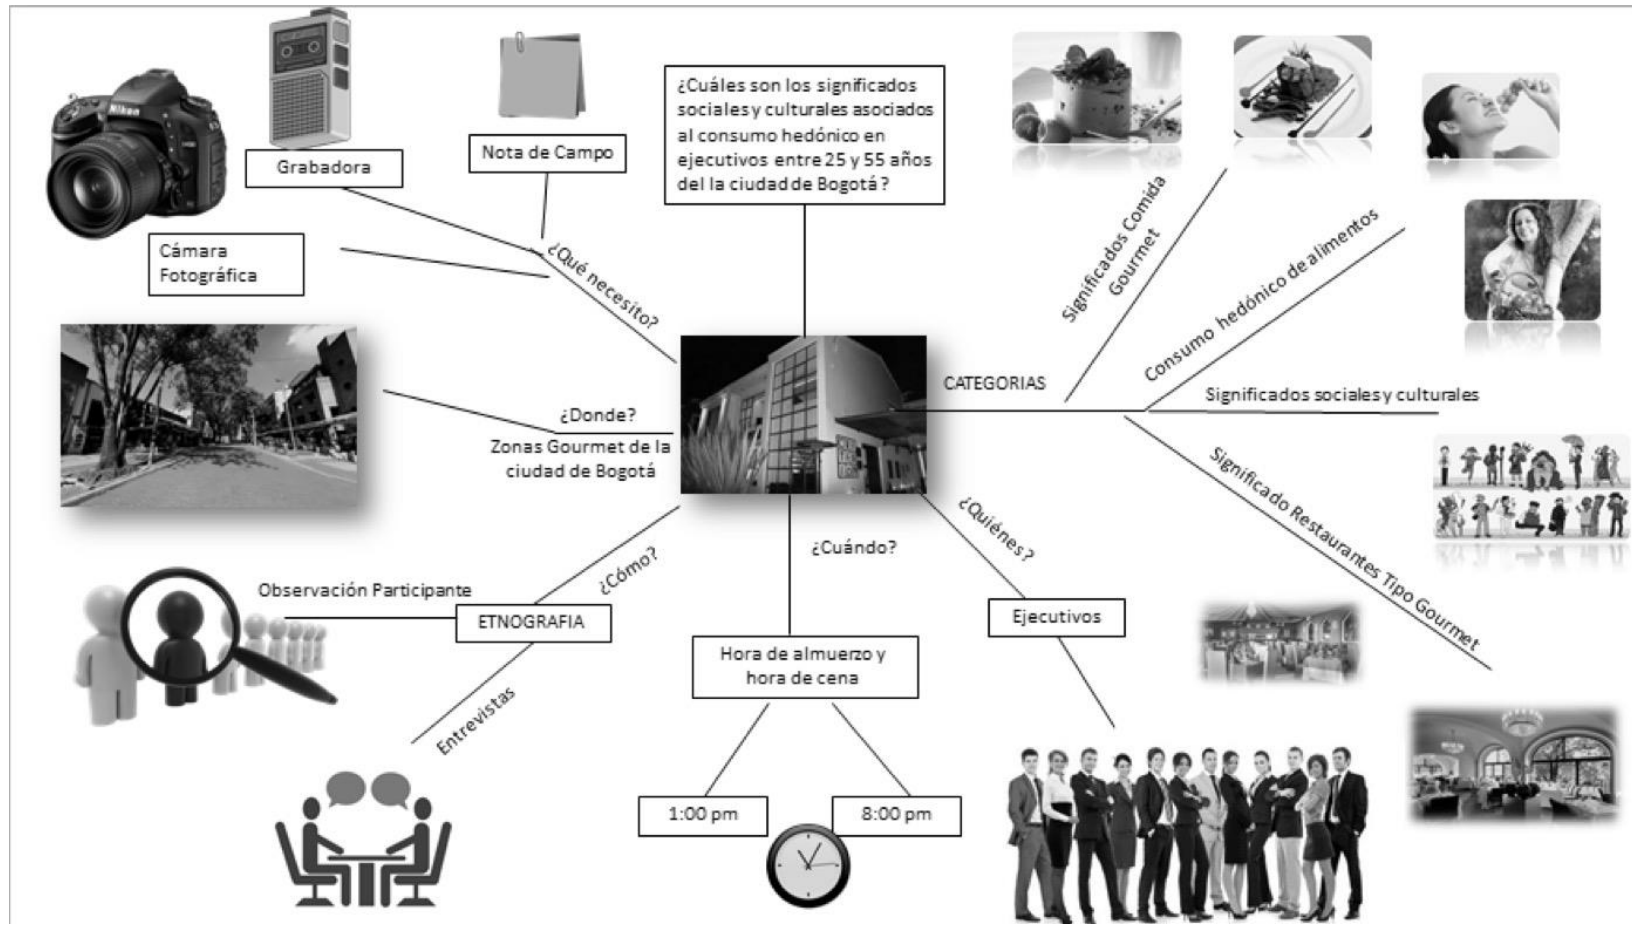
¿Cuáles son los significados sociales y culturales asociados al consumo hedónico en ejecutivos entre 25 y 55 años del la ciudad de Bogotá ?

Grabadora

Nota de Campo

Cámara Fotográfica

¿Qué necesito?

¿Donde?

Zonas Gourmet de la ciudad de Bogotá

CATEGORIAS

Significados Comida Gourmet

Consumo hedónico de alimentos

Significados sociales y culturales

Significado Restaurantes Tipo Gourmet

¿Quiénes?

Ejecutivos

¿Cuándo?

Hora de almuerzo y hora de cena

1:00 pm

8:00 pm

¿Cómo?

Observación Participante

ETNOGRAFIA

Entrevistas